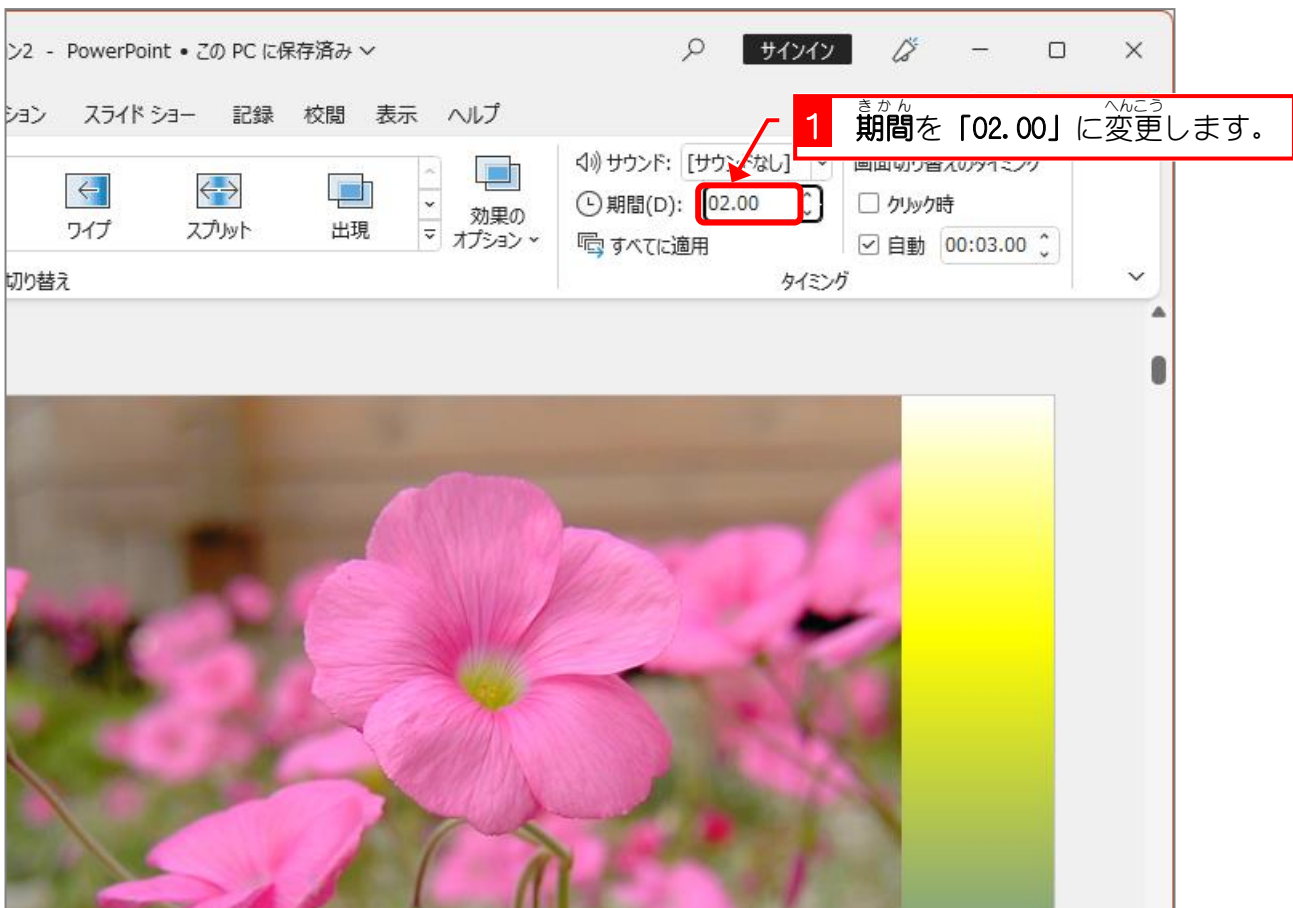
ン2 - PowerPoint • この PC に保存済み

サインイン

ション スライド ショー 記録 校閲 表示 ヘルプ

1 期間を「02.00」に変更します。

ワイプ スプリット 出現 効果のオプション

サウンド: [サウン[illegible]なし]

期間(D): 02.00

すべてに適用

画面切り替えのタイミング

クリック時

自動 00:03.00

切り替え

タイミング